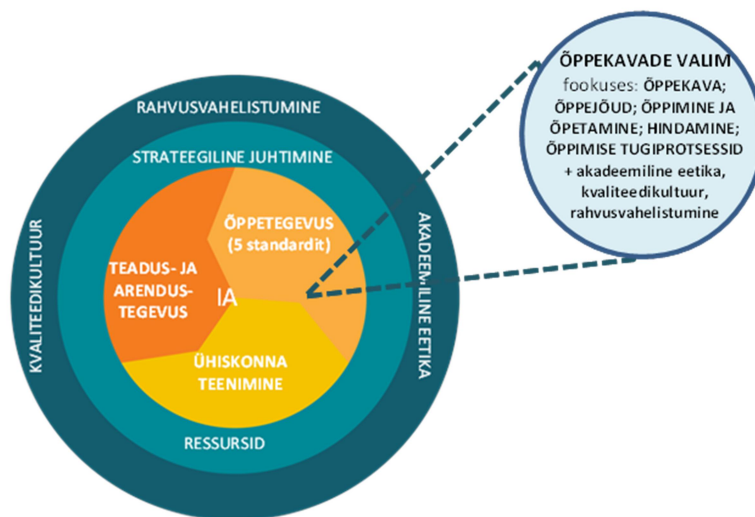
ÕPPEKAVADE VALIM
fookuses: ÕPPEKAVA; ÕPPEJÕUD; ÕPPIMINE JA ÕPETAMINE; HINDAMINE; ÕPPIMISE TUGIPROTSESSID + akadeemiline eetika, kvaliteedikultuur, rahvusvahelistumine

RAHVUSVAHELISTUMINE

STRAATEEGILINE JUHTIMINE

KVALITEEDIKULTUUR

AKADEEMILINE EETIKA

TEADUS- JA ARENDUSTEGEVUS

ÕPPETEGEVUS (5 standardit)

IA

ÜHISKONNA TEENIMINE

RESSURSID